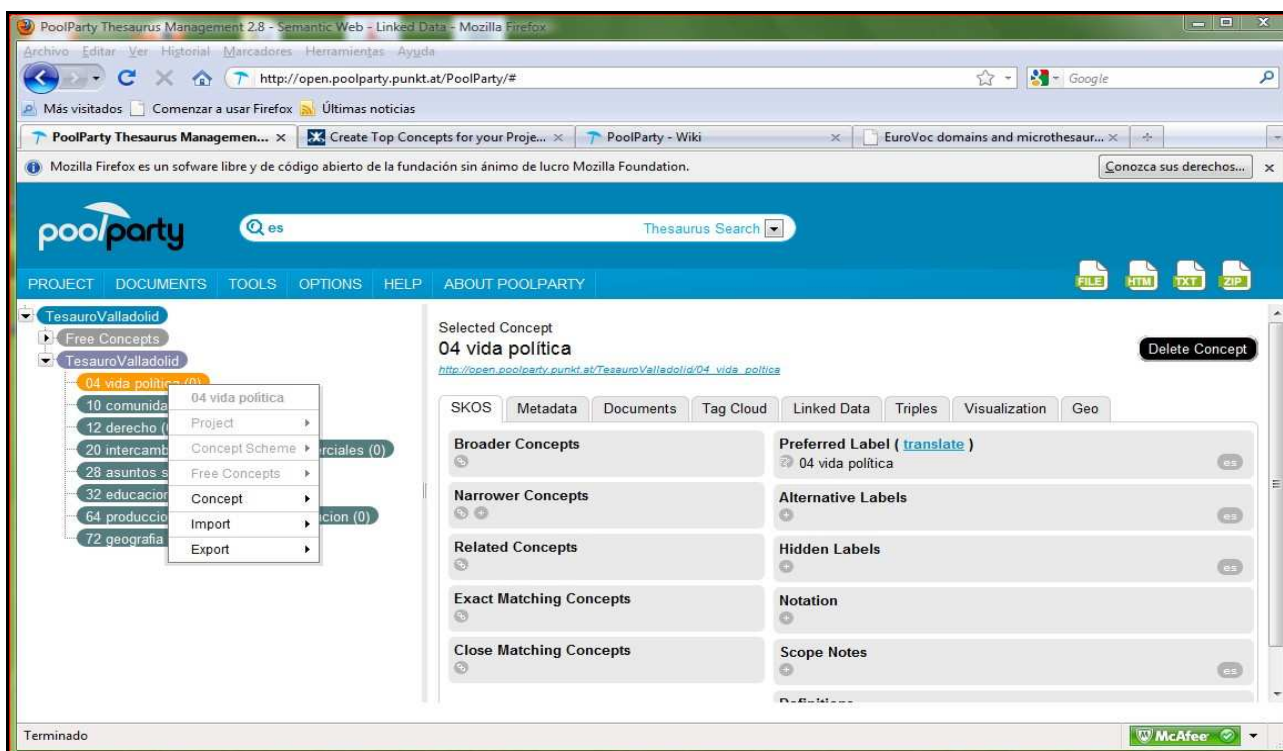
PoolParty Thesaurus Management 2.8 - Semantic Web - Linked Data - Mozilla Firefox

Archivo Editar Ver Historial Marcadores Herramientas Ayuda

http://open.poolparty.punkt.at/PoolParty/#

Google

Más visitados Comenzar a usar Firefox Últimas noticias

PoolParty Thesaurus Managemen... × Create Top Concepts for your Proje... × PoolParty - Wiki × EuroVoc domains and microthesaur... ×

Mozilla Firefox es un sofware libre y de código abierto de la fundación sin ánimo de lucro Mozilla Foundation.

Conozca sus derechos...

poolparty es Thesaurus Search

PROJECT DOCUMENTS TOOLS OPTIONS HELP ABOUT POOLPARTY

FILE HTM TXT ZIP

TesauroValladolid
Free Concepts
TesauroValladolid
04 vida politica (0)
10 comunida
12 derecho (
20 intercamb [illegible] rciales (0)
28 asuntos s
32 educacion
64 produccio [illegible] cion (0)
72 geografia

04 vida política
Project
Concept Scheme
Free Concepts
Concept
Import
Export

Selected Concept
04 vida política
http://open.poolparty.punkt.at/TesauroValladolid/04_vida_poltica

Delete Concept

SKOS Metadata Documents Tag Cloud Linked Data Triples Visualization Geo

Broader Concepts

Narrower Concepts

Related Concepts

Exact Matching Concepts

Close Matching Concepts

Preferred Label ( translate )
04 vida política es

Alternative Labels es

Hidden Labels es

Notation

Scope Notes es

Definitions

Terminado

McAfee